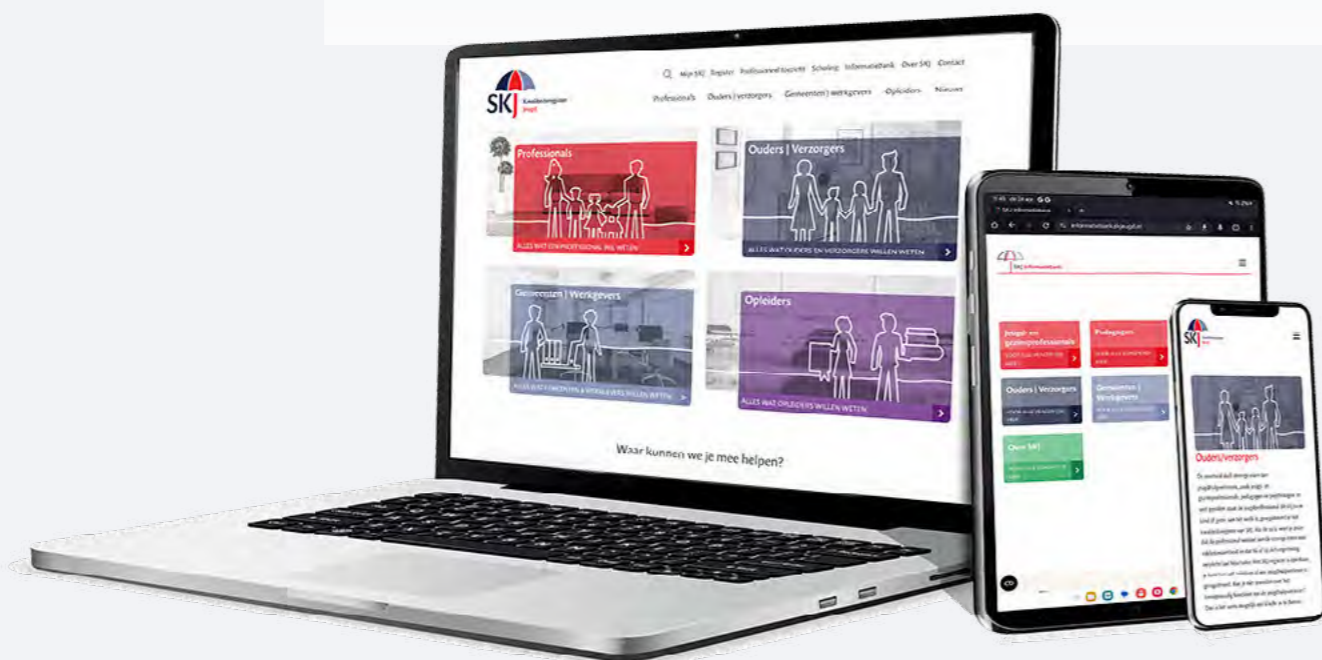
SKJ Kwaliteitsregister Jeugd

Mijn SKJ Register Professioneel toezicht Scholing Informatiebank Over SKJ Contact

Professionals Ouders | verzorgers Gemeenten | werkgevers Opleiders Nieuws

Professionals
ALLES WAT EEN PROFESSIONAL WIL WETEN

Ouders | Verzorgers
ALLES WAT OUDERS EN VERZORGERS WILLEN WETEN

Gemeenten | Werkgevers
ALLES WAT GEMEENTEN & WERKGEVERS WILLEN WETEN

Opleiders
ALLES WAT OPLEIDERS WILLEN WETEN

Waar kunnen we je mee helpen?

SKJ Informatiebank

Jeugd- en gezinsprofessionals
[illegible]

Pedagogen
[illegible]

Ouders | Verzorgers
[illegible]

Gemeenten | Werkgevers
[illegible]

Over SKJ
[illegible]

SKJ Kwaliteitsregister Jeugd

Ouders/verzorgers

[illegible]